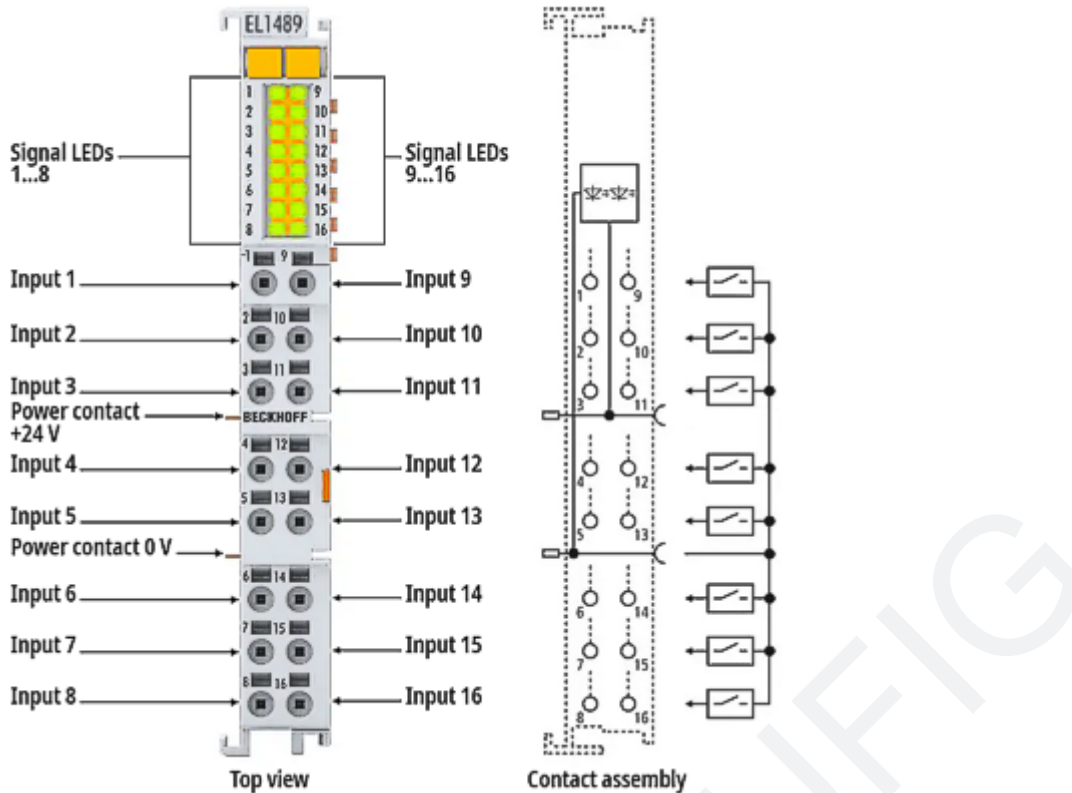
EL1489

1 9
2 10
3 11
4 12
5 13
6 14
7 15
8 16

Signal LEDs 1...8

Signal LEDs 9...16

Input 1
Input 9
Input 2
Input 10
Input 3
Input 11
Power contact +24 V
BECKHOFF
Input 4
Input 12
Input 5
Input 13
Power contact 0 V
Input 6
Input 14
Input 7
Input 15
Input 8
Input 16

Top view

Contact assembly